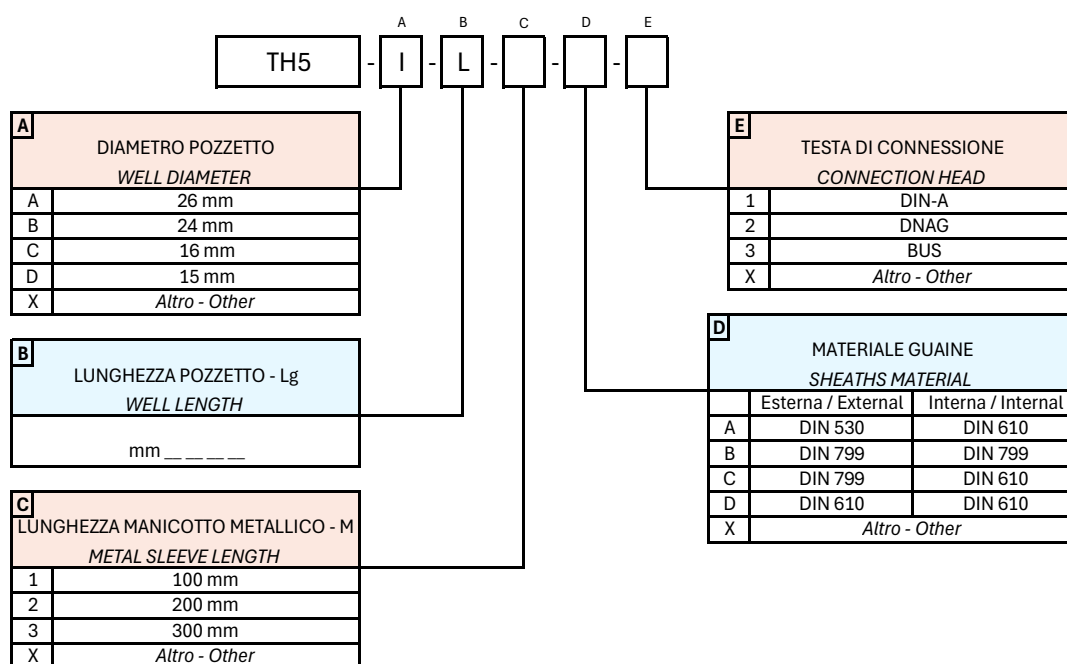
A B C D E

TH5 - I - L - - -

A
DIAMETRO POZZETTO
WELL DIAMETER

| | |
|---|---|
| A | 26 mm |
| B | 24 mm |
| C | 16 mm |
| D | 15 mm |
| X | Altro - Other |

B
LUNGHEZZA POZZETTO - Lg
WELL LENGTH

mm _ _ _ _

C
LUNGHEZZA MANICOTTO METALLICO - M
METAL SLEEVE LENGTH

| | |
|---|---|
| 1 | 100 mm |
| 2 | 200 mm |
| 3 | 300 mm |
| X | Altro - Other |

E
TESTA DI CONNESSIONE
CONNECTION HEAD

| | |
|---|---|
| 1 | DIN-A |
| 2 | DNAG |
| 3 | BUS |
| X | Altro - Other |

D
MATERIALE GUAINE
SHEATHS MATERIAL

| | Esterna / External | Interna / Internal |
|---|---|---|
| A | DIN 530 | DIN 610 |
| B | DIN 799 | DIN 799 |
| C | DIN 799 | DIN 610 |
| D | DIN 610 | DIN 610 |
| X | Altro - Other | |